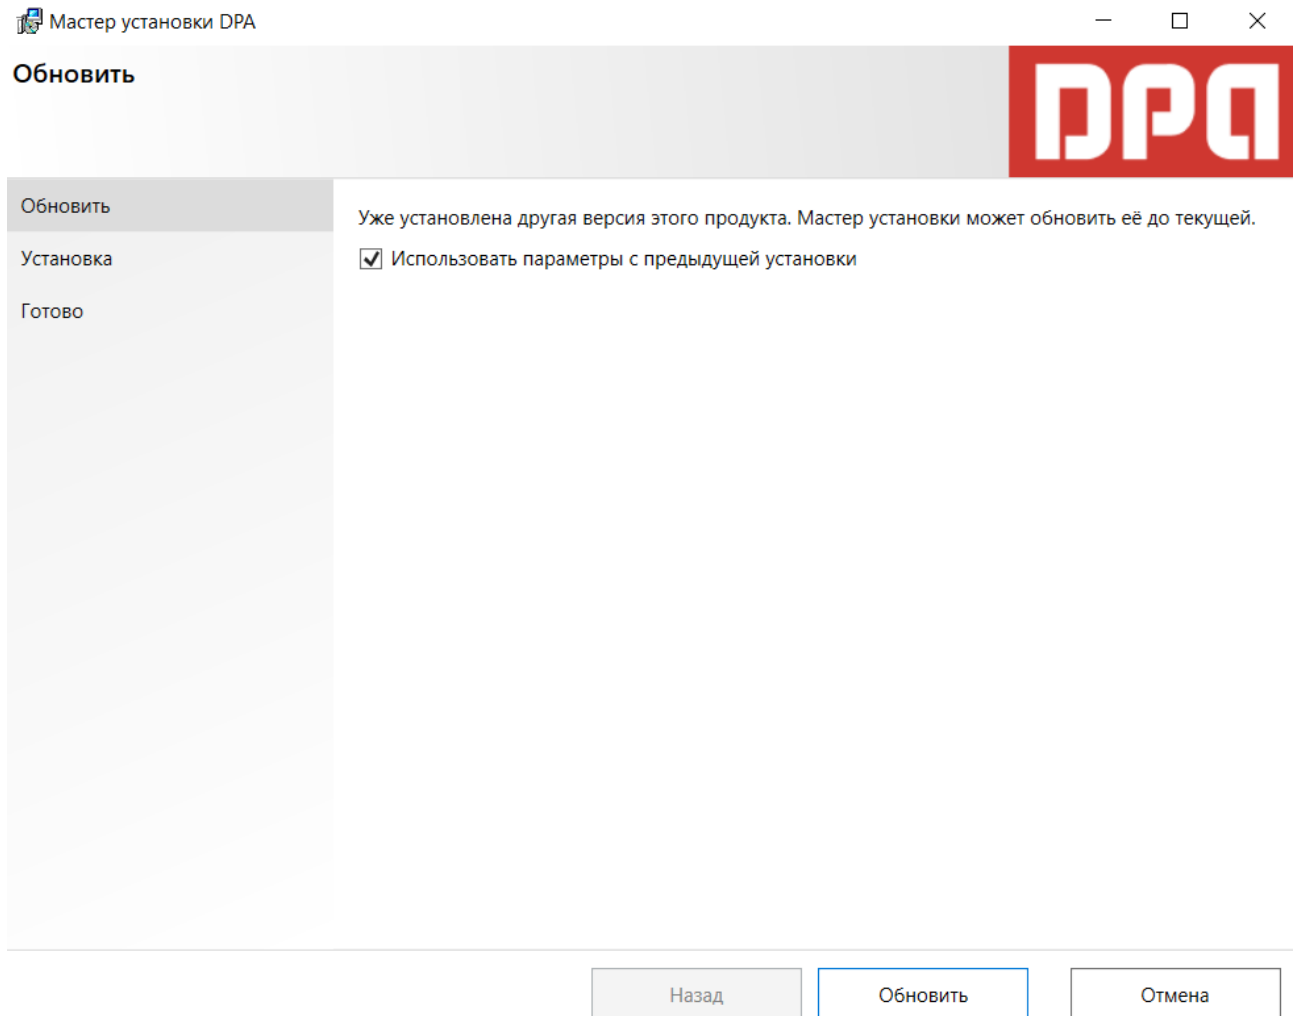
Мастер установки DPA

Обновить

DPA

Обновить

Установка

Готово

Уже установлена другая версия этого продукта. Мастер установки может обновить её до текущей.

Использовать параметры с предыдущей установки

Назад

Обновить

Отмена